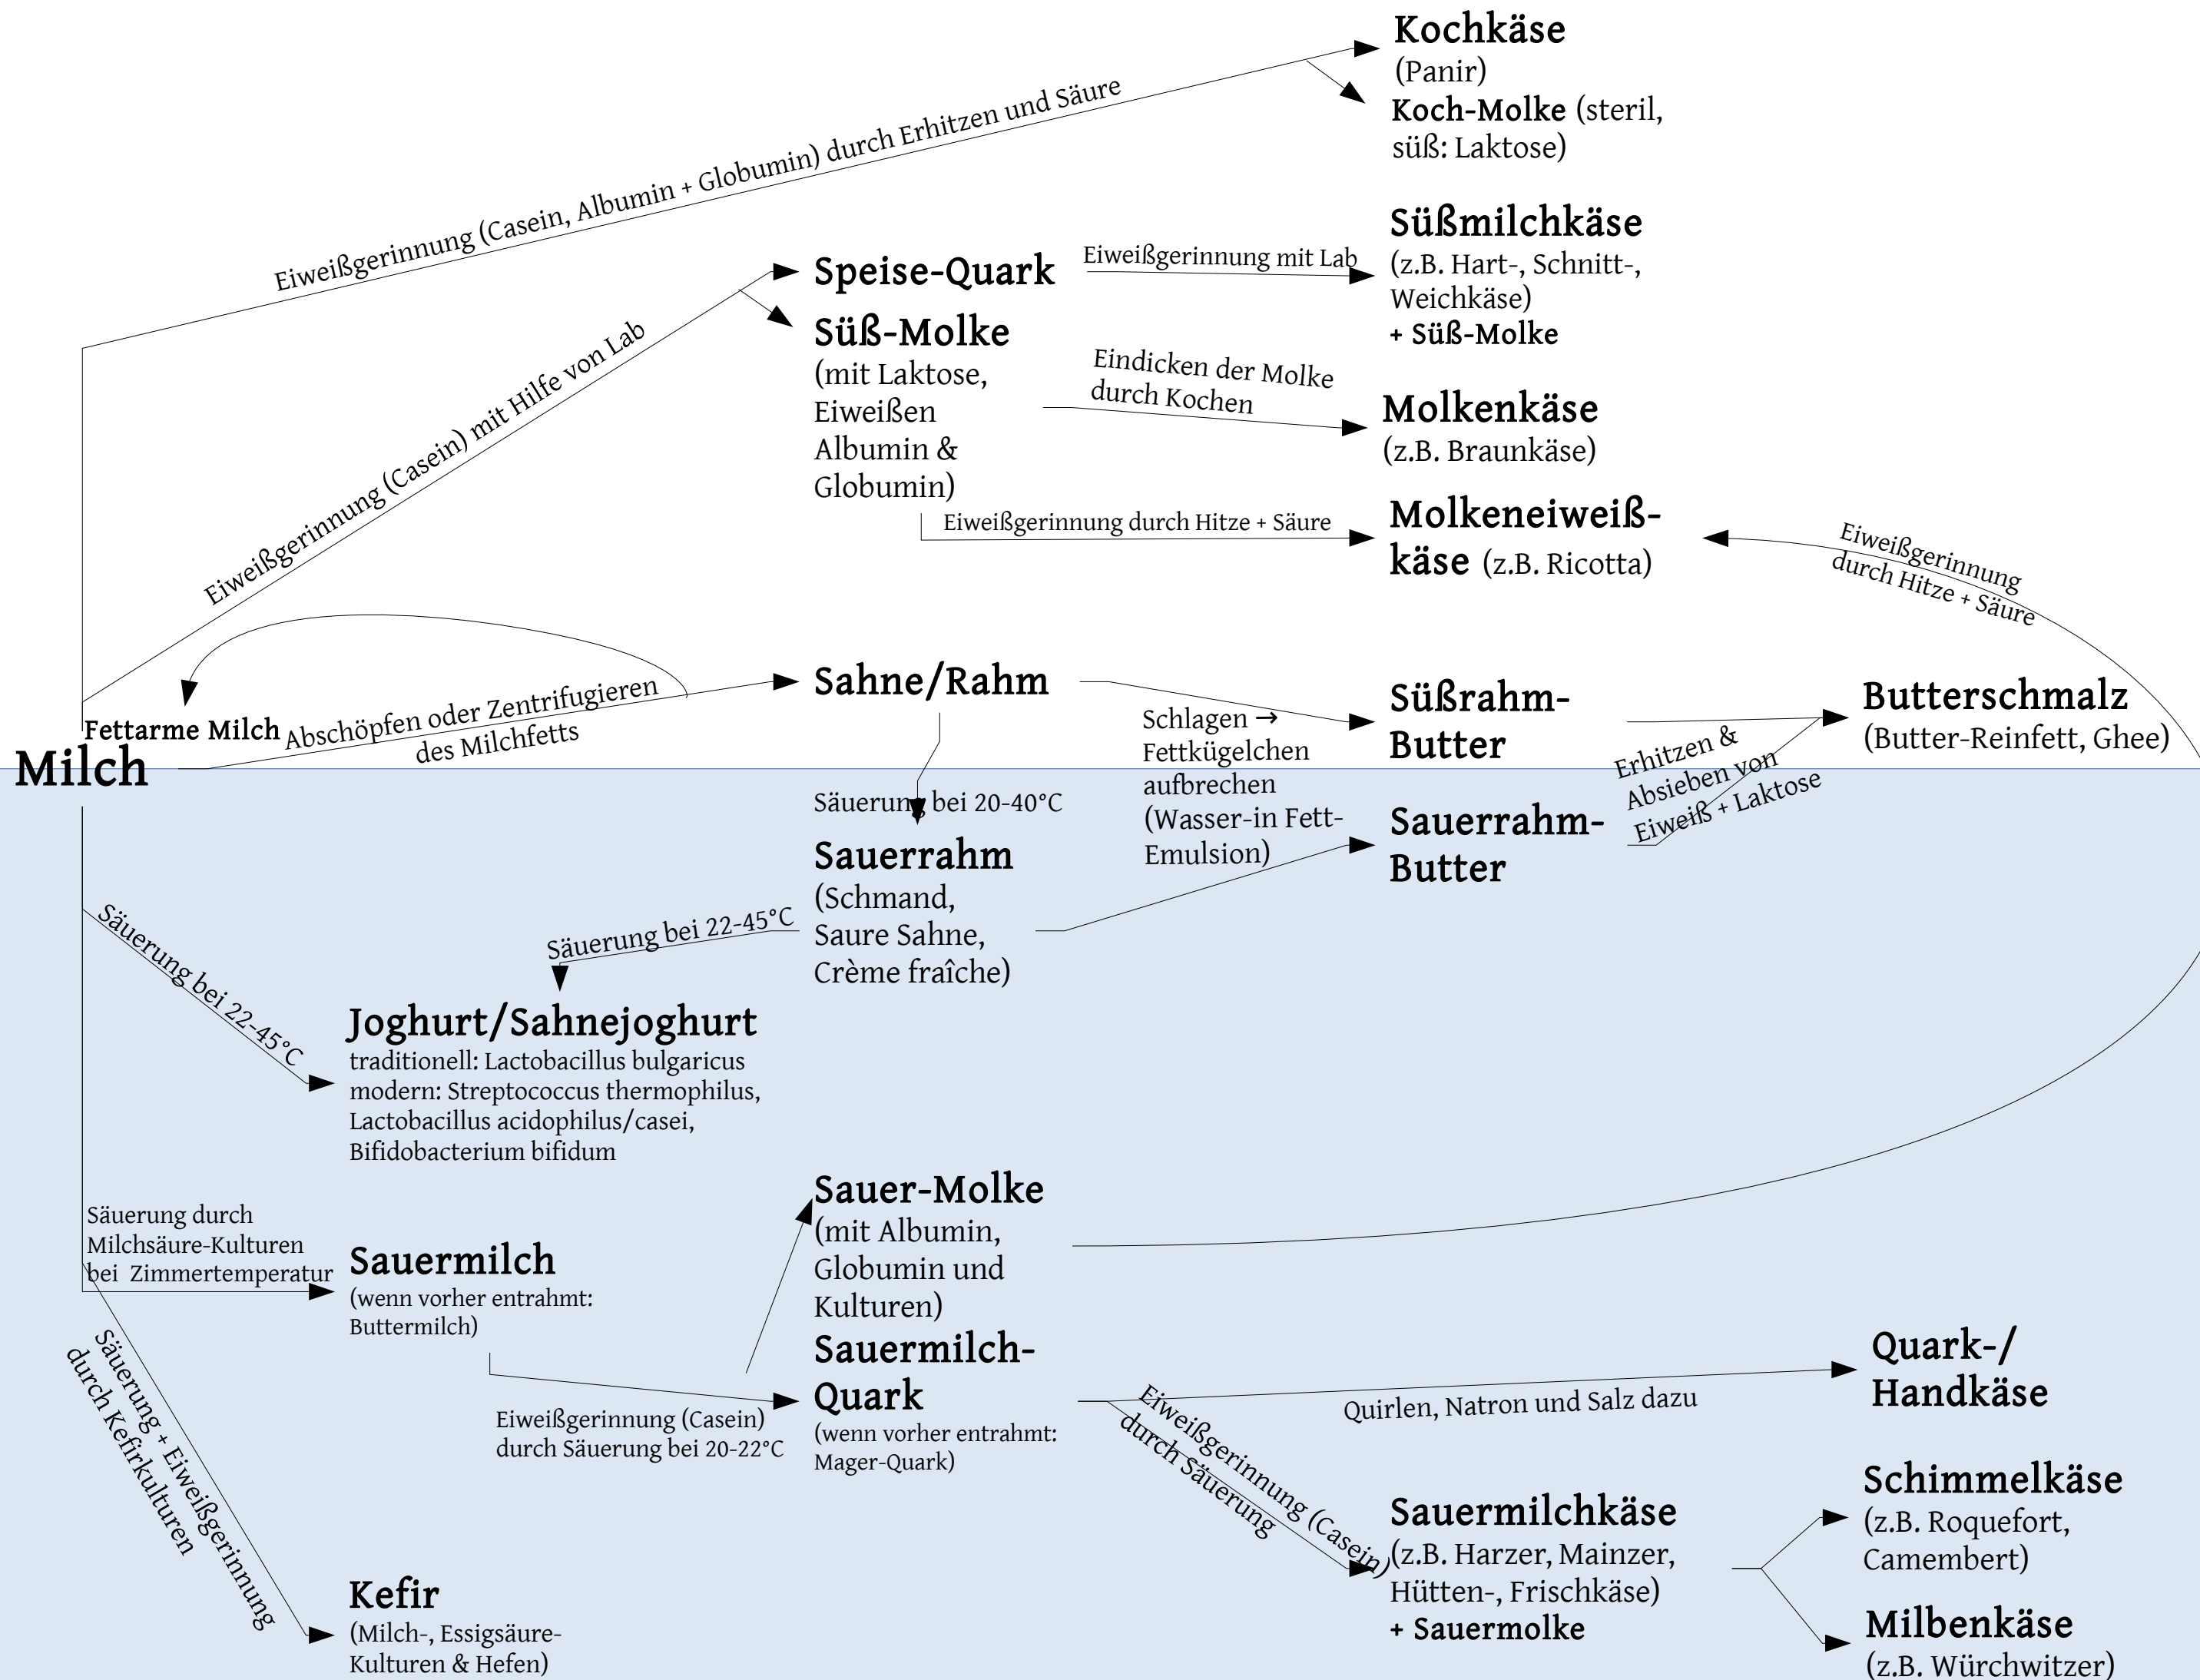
Kochkäse
(Panir)
Koch-Molke (steril, süß: Laktose)

Eiweißgerinnung (Casein, Albumin + Globumin) durch Erhitzen und Säure

Süßmilchkäse
(z.B. Hart-, Schnitt-, Weichkäse)
+ Süß-Molke

Speise-Quark

Eiweißgerinnung mit Lab

Süß-Molke
(mit Laktose, Eiweißen Albumin & Globumin)

Eindicken der Molke durch Kochen

Molkenkäse
(z.B. Braunkäse)

Eiweißgerinnung (Casein) mit Hilfe von Lab

Eiweißgerinnung durch Hitze + Säure

Molkeneiweißkäse (z.B. Ricotta)

Eiweißgerinnung durch Hitze + Säure

Sahne/Rahm

Süßrahm-Butter

Butterschmalz
(Butter-Reinfett, Ghee)

Fettarme Milch

Abschöpfen oder Zentrifugieren des Milchfetts

Milch

Schlagen → Fettkügelchen aufbrechen (Wasser-in Fett-Emulsion)

Erhitzen & Absieben von Eiweiß + Laktose

Säuerung bei 20-40°C

Sauerrahm
(Schmand, Saure Sahne, Crème fraîche)

Sauerrahm-Butter

Säuerung bei 22-45°C

Säuerung bei 22-45°C

Joghurt/Sahnejoghurt
traditionell: Lactobacillus bulgaricus
modern: Streptococcus thermophilus, Lactobacillus acidophilus/casei, Bifidobacterium bifidum

Sauer-Molke
(mit Albumin, Globumin und Kulturen)

Säuerung durch Milchsäure-Kulturen bei Zimmertemperatur

Sauermilch
(wenn vorher entrahmt: Buttermilch)

Sauermilch-Quark
(wenn vorher entrahmt: Mager-Quark)

Eiweißgerinnung (Casein) durch Säuerung bei 20-22°C

Quirlen, Natron und Salz dazu

Quark-/ Handkäse

Eiweißgerinnung (Casein) durch Säuerung

Sauermilchkäse
(z.B. Harzer, Mainzer, Hütten-, Frischkäse)
+ Sauermolke

Schimmelkäse
(z.B. Roquefort, Camembert)

Milbenkäse
(z.B. Würchwitzer)

Säuerung + Eiweißgerinnung durch Kefirkulturen

Kefir
(Milch-, Essigsäure-Kulturen & Hefen)